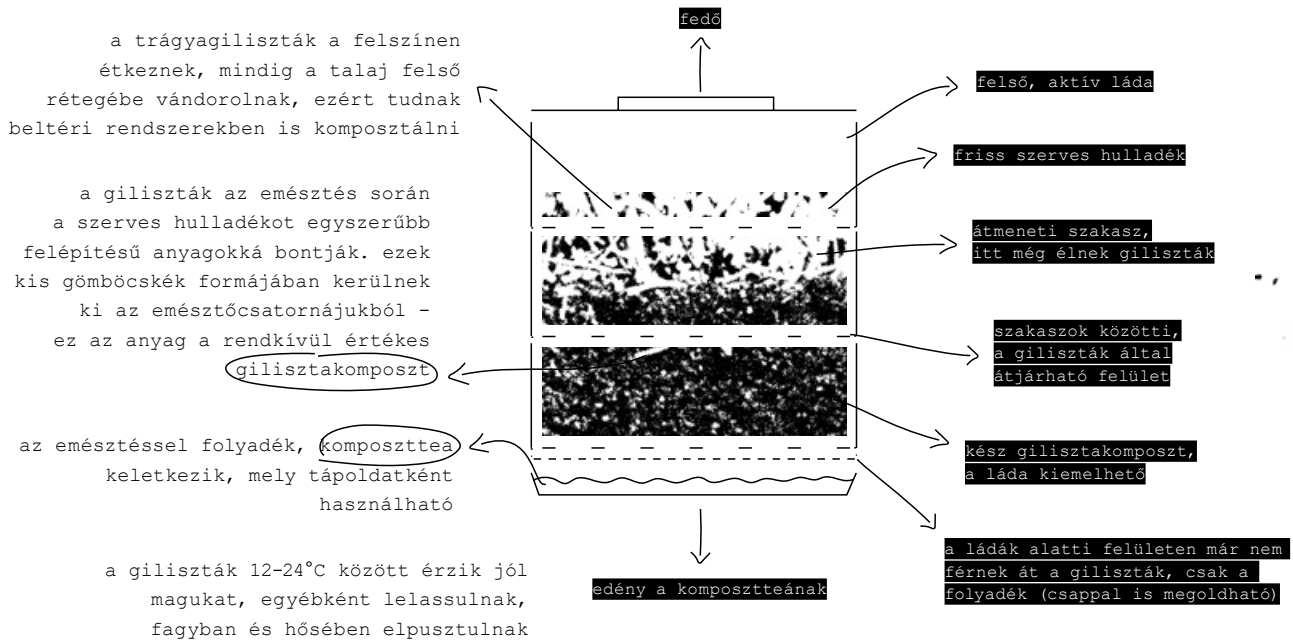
fedő

a trágyagiliszták a felszínen étkeznek, mindig a talaj felső rétegébe vándorolnak, ezért tudnak beltéri rendszerekben is komposztálni

felső, aktív láda

friss szerves hulladék

a giliszták az emésztés során a szerves hulladékot egyszerűbb felépítésű anyagokká bontják. ezek kis gömböcskék formájában kerülnek ki az emésztőcsatornájukból - ez az anyag a rendkívül értékes gilisztakomposzt

átmeneti szakasz, itt még élnek giliszták

szakaszok közötti, a giliszták által átjárható felület

az emésztéssel folyadék, komposzttea keletkezik, mely tápoldatként használható

kész gilisztakomposzt, a láda kiemelhető

a ládák alatti felületen már nem férnek át a giliszták, csak a folyadék (csappal is megoldható)

edény a komposztteának

a giliszták 12-24°C között érzik jól magukat, egyébként lelassulnak, fagyban és hőségben elpusztulnak